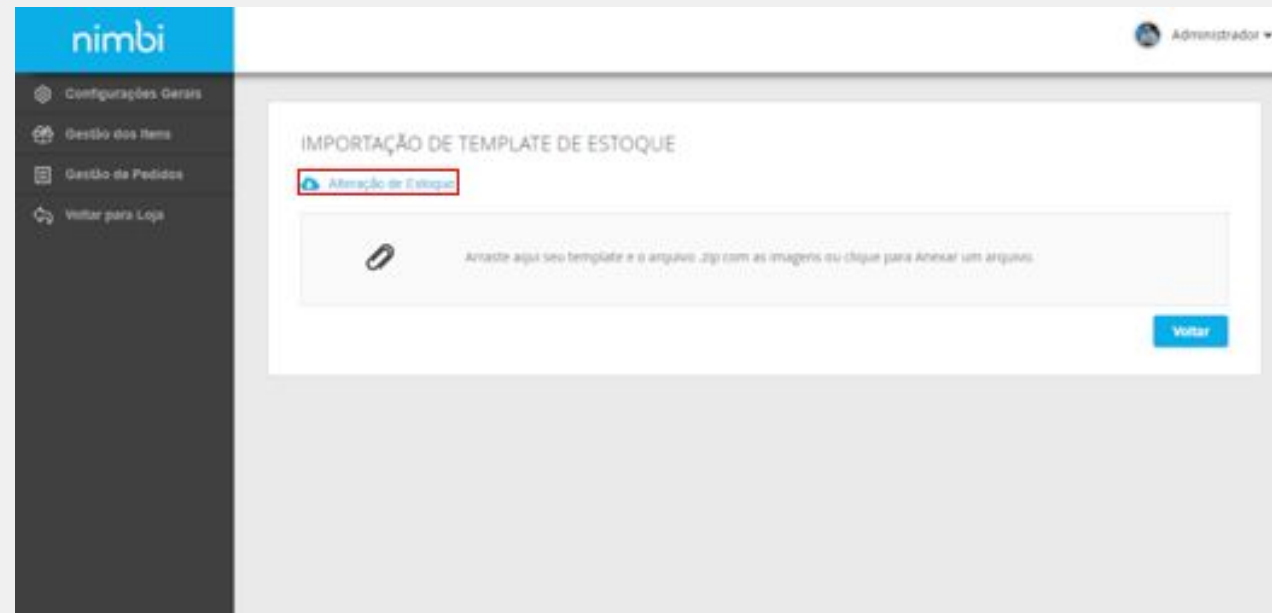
nimbi

Administrador

Configurações Gerais

Gestão dos Itens

Gestão de Pedidos

Voltar para Loja

IMPORTAÇÃO DE TEMPLATE DE ESTOQUE

Alteração de Estoque

Arraste aqui seu template e o arquivo .zip com as imagens ou clique para Anexar um arquivo.

Voltar